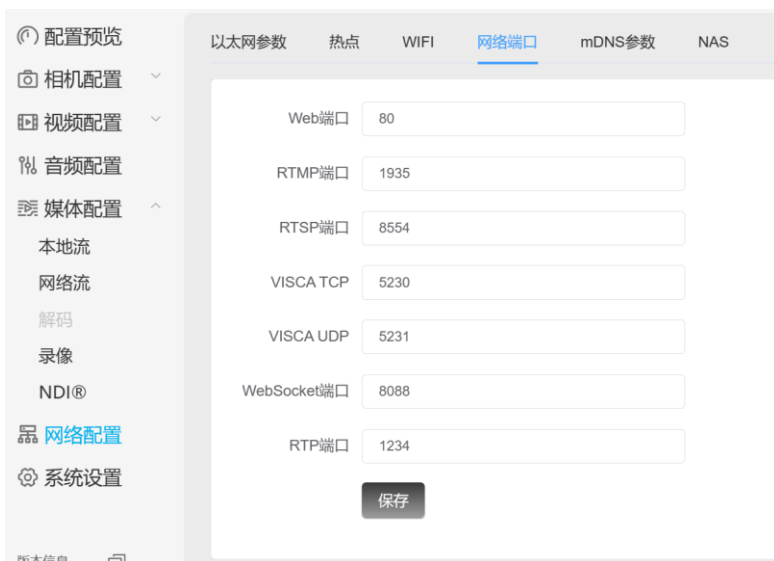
配置预览
相机配置
视频配置
音频配置
媒体配置
本地流
网络流
解码
录像
NDI®
网络配置
系统设置
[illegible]

以太网参数 热点 WIFI 网络端口 mDNS参数 NAS

Web端口 80
RTMP端口 1935
RTSP端口 8554
VISCA TCP 5230
VISCA UDP 5231
WebSocket端口 8088
RTP端口 1234
保存